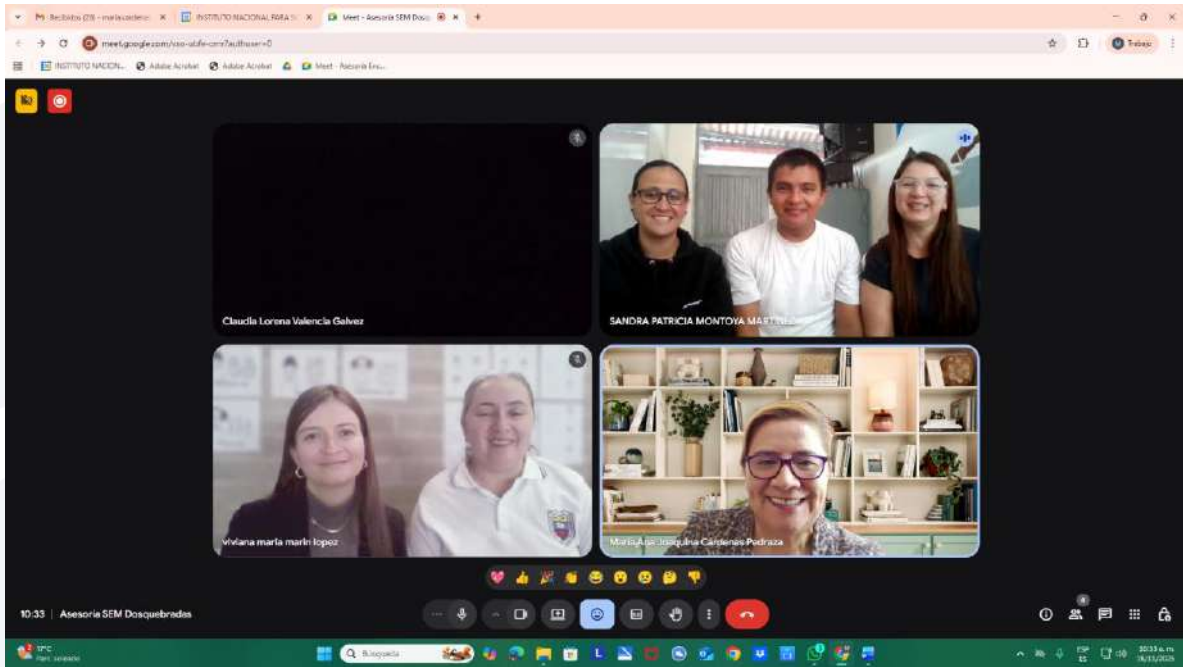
Recibidos (29) - maria.cardenas | INSTITUTO NACIONAL PARA S | Meet - Asesoria SEM Dosq

meet.google.com/xxo-utdv-cmr?authuser=0

INSTITUTO NACION... | Adobe Acrobat | Adobe Acrobat | Meet - Asesoría Emi...

Trabajo

Claudia Lorena Valencia Galvez

SANDRA PATRICIA MONTOYA MARTINEZ

viviana maria marin lopez

Maria Ana Joaquina Cárdenas Pedraza

10:33 | Asesoria SEM Dosquebradas

17°C
Parc. soleado

Búsqueda

ESP
ES

10:33 a. m.
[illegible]